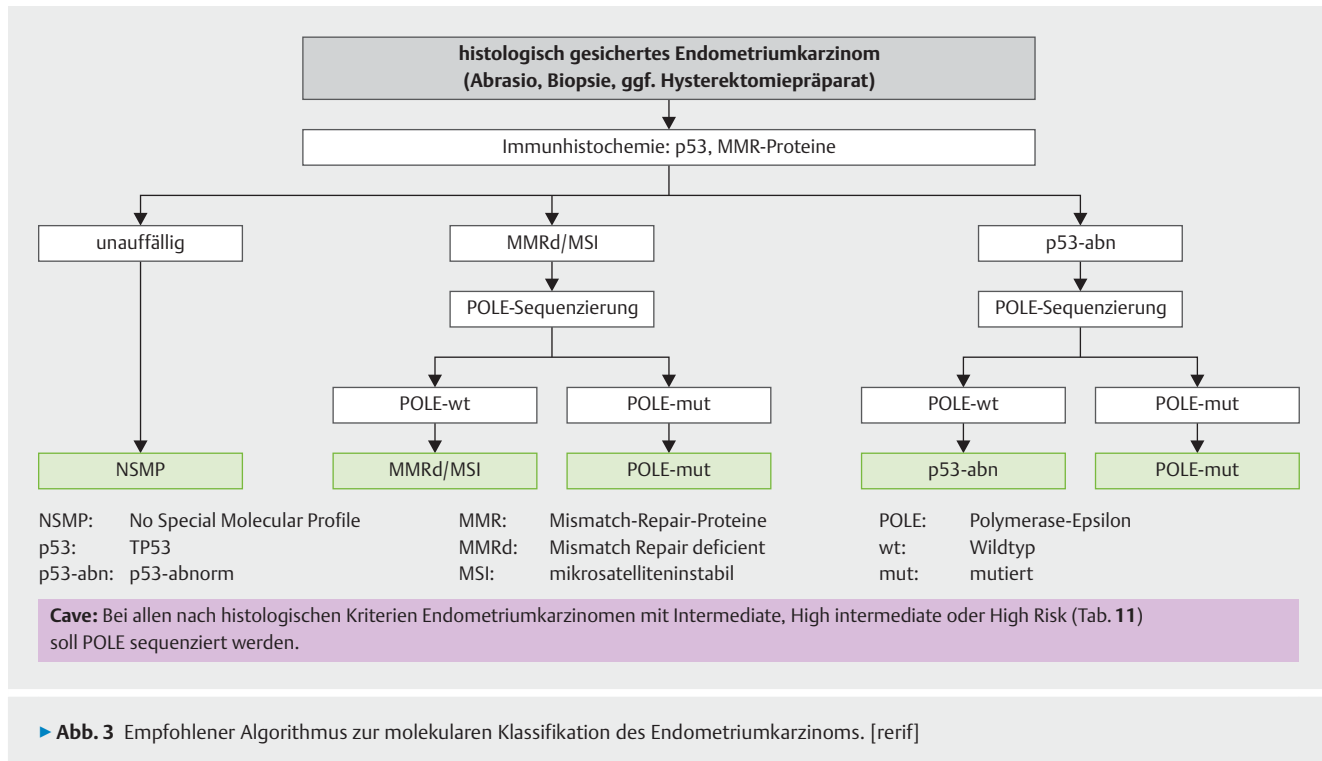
histologisch gesichertes Endometriumkarzinom
(Abrasio, Biopsie, ggf. Hysterektomiepräparat)

Immunhistochemie: p53, MMR-Proteine

unauffällig

MMRd/MSI

POLE-Sequenzierung

POLE-wt

POLE-mut

p53-abn

POLE-Sequenzierung

POLE-wt

POLE-mut

NSMP

MMRd/MSI

POLE-mut

p53-abn

POLE-mut

NSMP: No Special Molecular Profile
p53: TP53
p53-abn: p53-abnorm

MMR: Mismatch-Repair-Proteine
MMRd: Mismatch Repair deficient
MSI: mikrosatelliteninstabil

POLE: Polymerase-Epsilon
wt: Wildtyp
mut: mutiert

**Cave:** Bei allen nach histologischen Kriterien Endometriumkarzinomen mit Intermediate, High intermediate oder High Risk (Tab. **11**) soll POLE sequenziert werden.

▶ **Abb. 3** Empfohlener Algorithmus zur molekularen Klassifikation des Endometriumkarzinoms. [rerif]